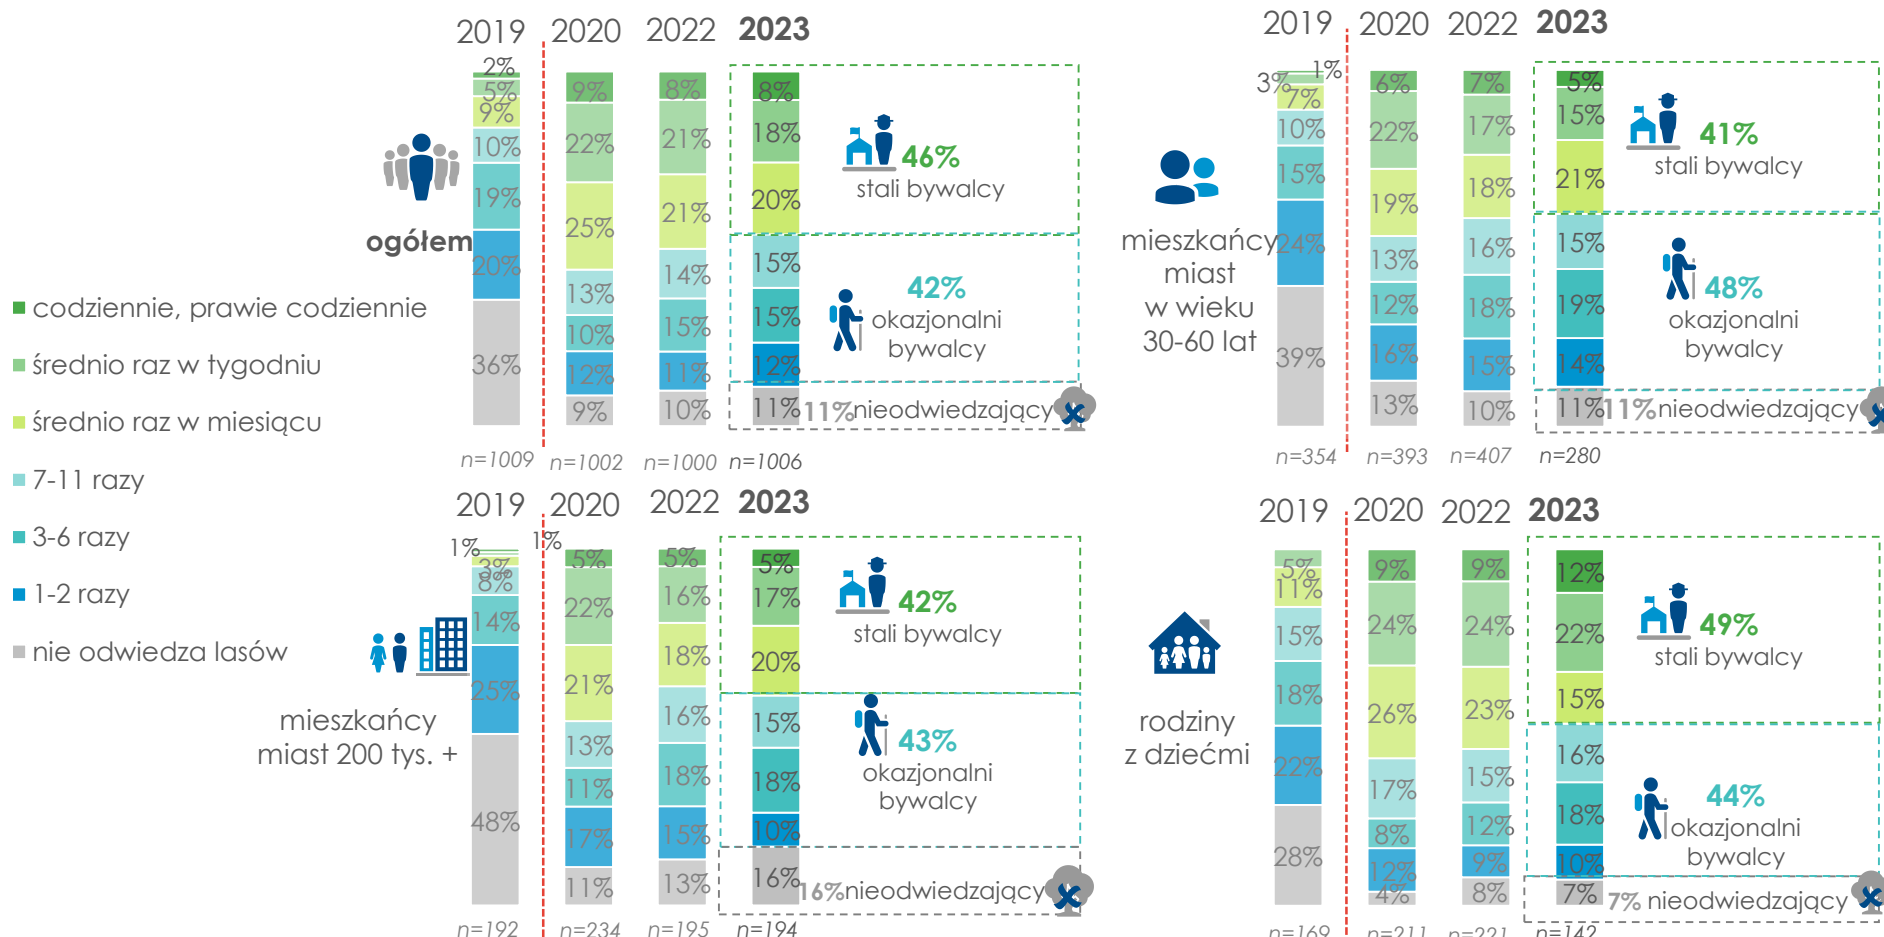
ogółem

2019 2020 2022 2023

2019: 2%, 5%, 9%, 10%, 19%, 20%, 36%
2020: 9%, 22%, 25%, 13%, 10%, 12%, 9%
2022: 8%, 21%, 21%, 14%, 15%, 11%, 10%
2023: 8%, 18%, 20%, 15%, 15%, 12%, 11%

46% stali bywalcy
42% okazjonalni bywalcy
11% nieodwiedzający

n=1009 n=1002 n=1000 n=1006

■ codziennie, prawie codziennie
■ średnio raz w tygodniu
■ średnio raz w miesiącu
■ 7-11 razy
■ 3-6 razy
■ 1-2 razy
■ nie odwiedza lasów

mieszkańcy miast w wieku 30-60 lat

2019 2020 2022 2023

2019: 1%, 3%, 7%, 10%, 15%, 24%, 39%
2020: 6%, 22%, 19%, 13%, 12%, 16%, 13%
2022: 7%, 17%, 18%, 16%, 18%, 15%, 10%
2023: 5%, 15%, 21%, 15%, 19%, 14%, 11%

41% stali bywalcy
48% okazjonalni bywalcy
11% nieodwiedzający

n=354 n=393 n=407 n=280

mieszkańcy miast 200 tys. +

2019 2020 2022 2023

2019: 1%, 3%, 8%, 14%, 25%, 48%
2020: 1%, 5%, 22%, 21%, 13%, 11%, 17%, 11%
2022: 5%, 16%, 18%, 16%, 18%, 15%, 13%
2023: 5%, 17%, 20%, 15%, 18%, 10%, 16%

42% stali bywalcy
43% okazjonalni bywalcy
16% nieodwiedzający

n=192 n=234 n=195 n=194

rodziny z dziećmi

2019 2020 2022 2023

2019: 5%, 11%, 15%, 18%, 22%, 28%
2020: 9%, 24%, 26%, 17%, 8%, 12%, 4%
2022: 9%, 24%, 23%, 15%, 12%, 9%, 8%
2023: 12%, 22%, 15%, 16%, 18%, 10%, 7%

49% stali bywalcy
44% okazjonalni bywalcy
7% nieodwiedzający

n=169 n=211 n=221 n=142